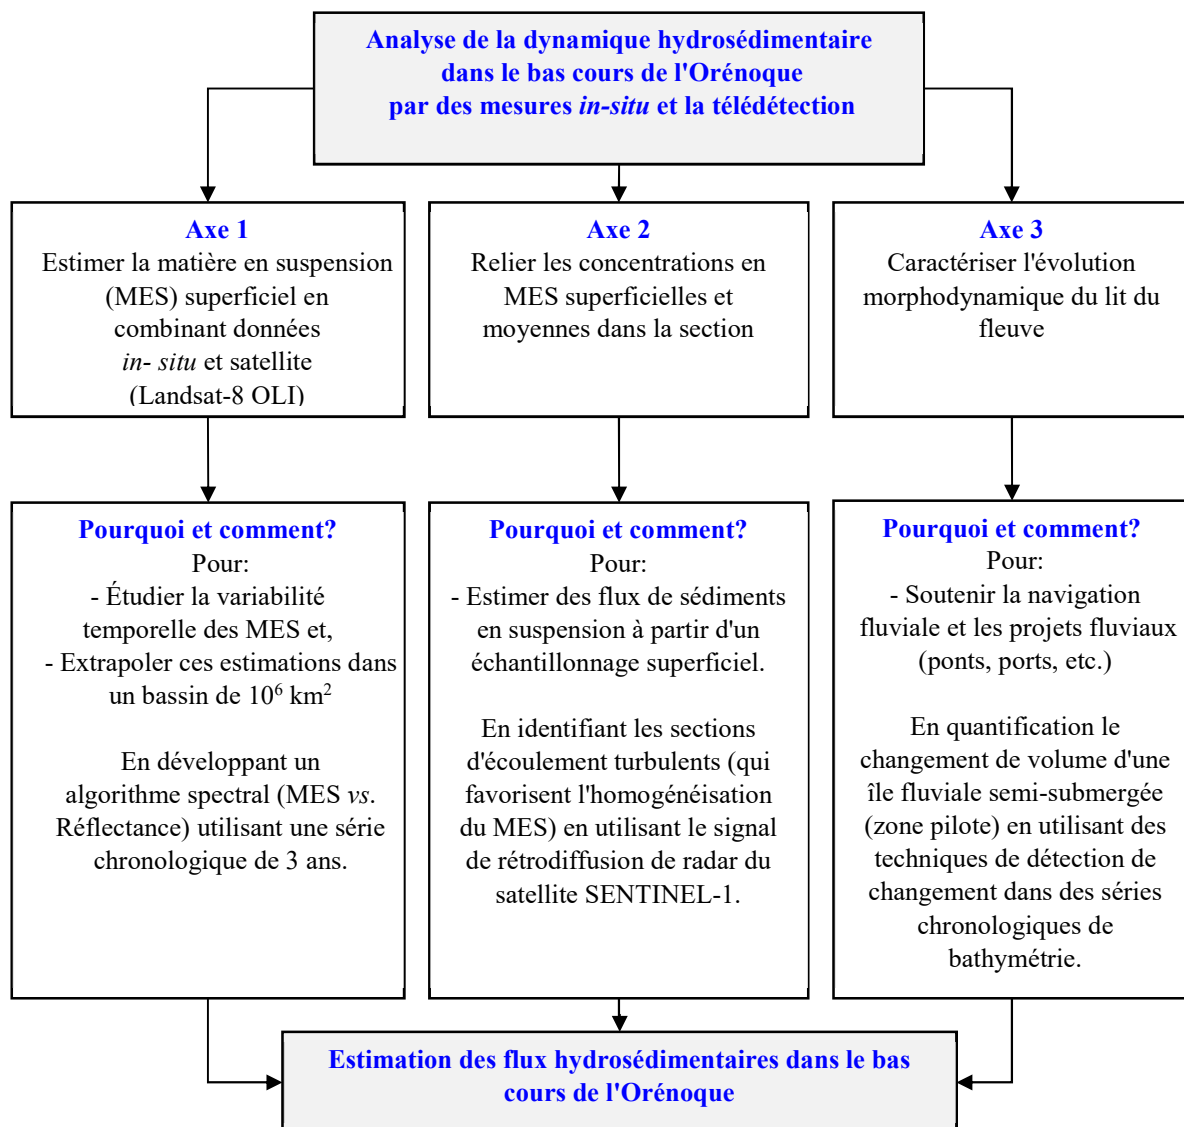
Analyse de la dynamique hydrosédimentaire dans le bas cours de l'Orénoque par des mesures *in-situ* et la télédétection

Axe 1
Estimer la matière en suspension (MES) superficiel en combinant données *in- situ* et satellite (Landsat-8 OLI)

Axe 2
Relier les concentrations en MES superficielles et moyennes dans la section

Axe 3
Caractériser l'évolution morphodynamique du lit du fleuve

Pourquoi et comment?
Pour:
- Étudier la variabilité temporelle des MES et,
- Extrapoler ces estimations dans un bassin de $10^6$ km$^2$

En développant un algorithme spectral (MES *vs*. Réflectance) utilisant une série chronologique de 3 ans.

Pourquoi et comment?
Pour:
- Estimer des flux de sédiments en suspension à partir d'un échantillonnage superficiel.

En identifiant les sections d'écoulement turbulents (qui favorisent l'homogénéisation du MES) en utilisant le signal de rétrodiffusion de radar du satellite SENTINEL-1.

Pourquoi et comment?
Pour:
- Soutenir la navigation fluviale et les projets fluviaux (ponts, ports, etc.)

En quantification le changement de volume d'une île fluviale semi-submergée (zone pilote) en utilisant des techniques de détection de changement dans des séries chronologiques de bathymétrie.

Estimation des flux hydrosédimentaires dans le bas cours de l'Orénoque